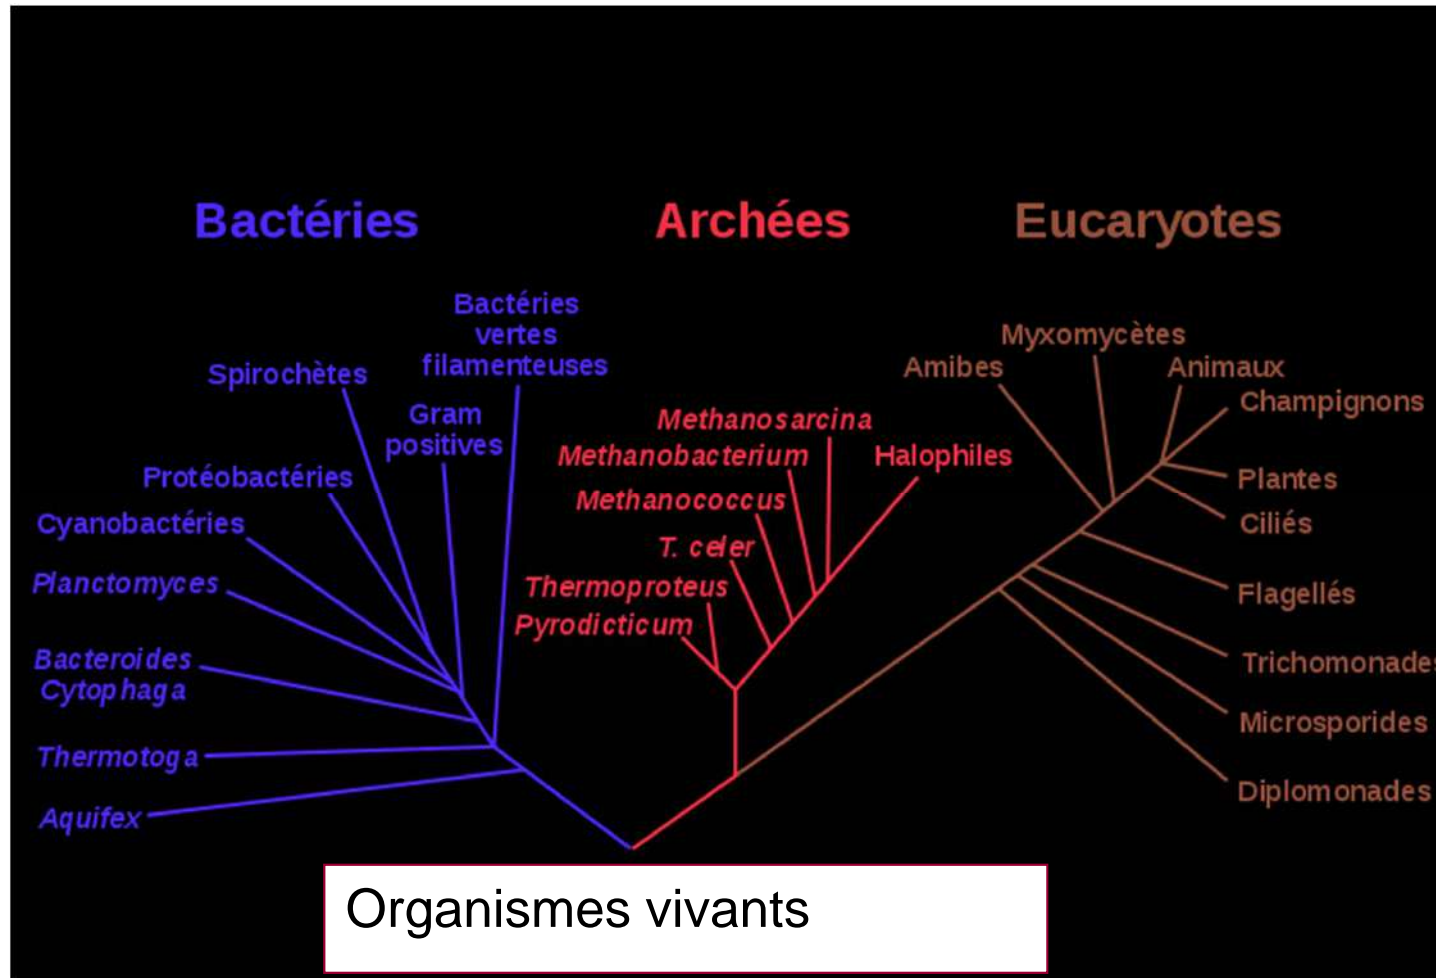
Bactéries

Archées

Eucaryotes

Bactéries vertes filamenteuses

Spirochètes

Gram positives

Protéobactéries

Cyanobactéries

Planctomyces

Bacteroides Cytophaga

Thermotoga

Aquifex

Methanosarcina

Methanobacterium

Halophiles

Methanococcus

T. celer

Thermoproteus

Pyrodicticum

Myxomycètes

Amibes

Animaux

Champignons

Plantes

Ciliés

Flagellés

Trichomonades

Microsporides

Diplomonades

Organismes vivants